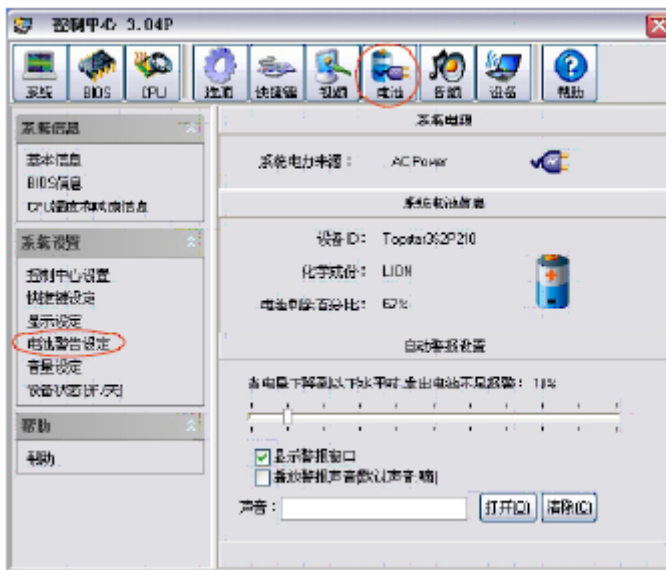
控制中心 3.04P

系统 BIOS CPU 监测 快捷键 视频 电池 音频 设备 帮助

系统信息

基本信息
BIOS信息
CPU硬盘内存信息

系统设置

控制中心设置
快捷键设定
显示设定
电池警告设定
音量设定
设备状态[开/关]

帮助

帮助

系统电源

系统电力来源： AC Power

系统电池信息

设备 ID： Topstar362P210
化学成份： LION
电池剩余百分比： 62%

自动警报设置

当电量下降到以下水平时,发出电池不足报警： 10%

显示警报窗口
播放警报声音(默认声音:略)

声音： 打开(O) 清除(C)